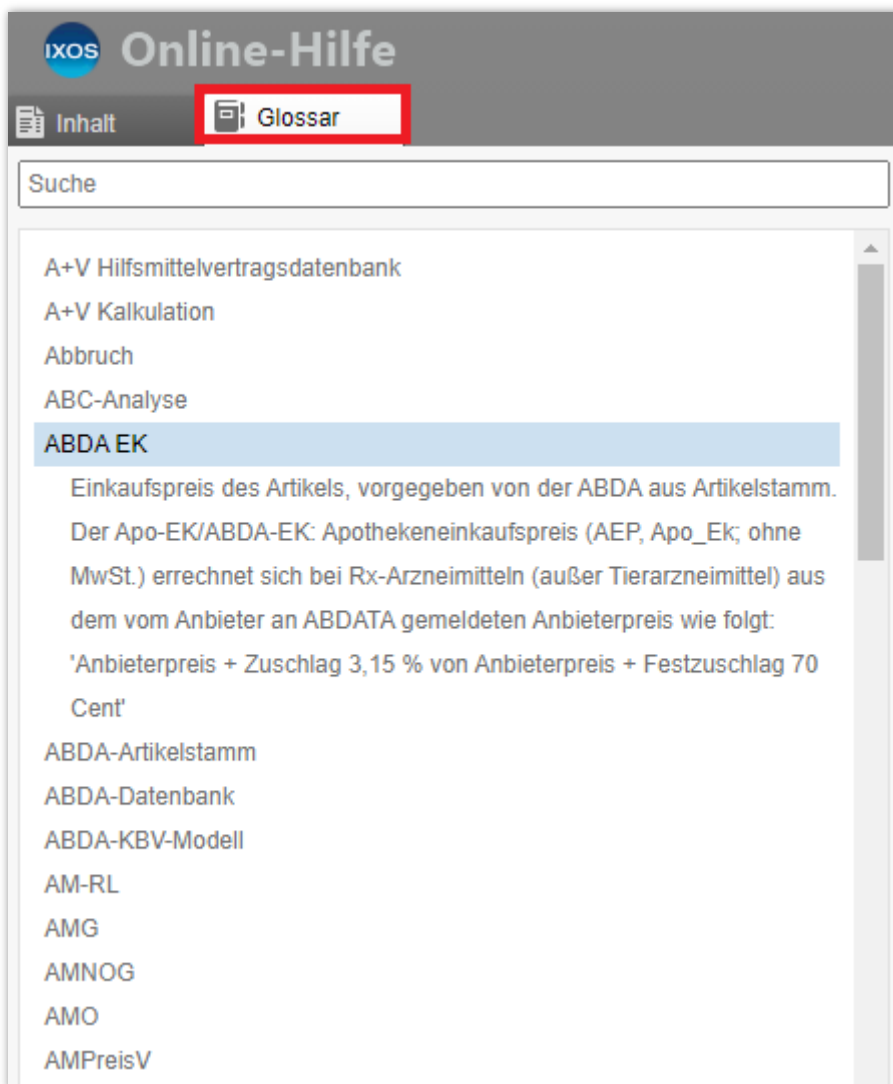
IXOS Online-Hilfe

Inhalt

Glossar

Suche

A+V Hilfsmittelvertragsdatenbank
A+V Kalkulation
Abbruch
ABC-Analyse
ABDA EK

Einkaufspreis des Artikels, vorgegeben von der ABDA aus Artikelstamm. Der Apo-EK/ABDA-EK: Apothekeneinkaufspreis (AEP, Apo_Ek; ohne MwSt.) errechnet sich bei Rx-Arzneimitteln (außer Tierarzneimittel) aus dem vom Anbieter an ABDATA gemeldeten Anbieterpreis wie folgt: 'Anbieterpreis + Zuschlag 3,15 % von Anbieterpreis + Festzuschlag 70 Cent'

ABDA-Artikelstamm
ABDA-Datenbank
ABDA-KBV-Modell
AM-RL
AMG
AMNOG
AMO
AMPreisV